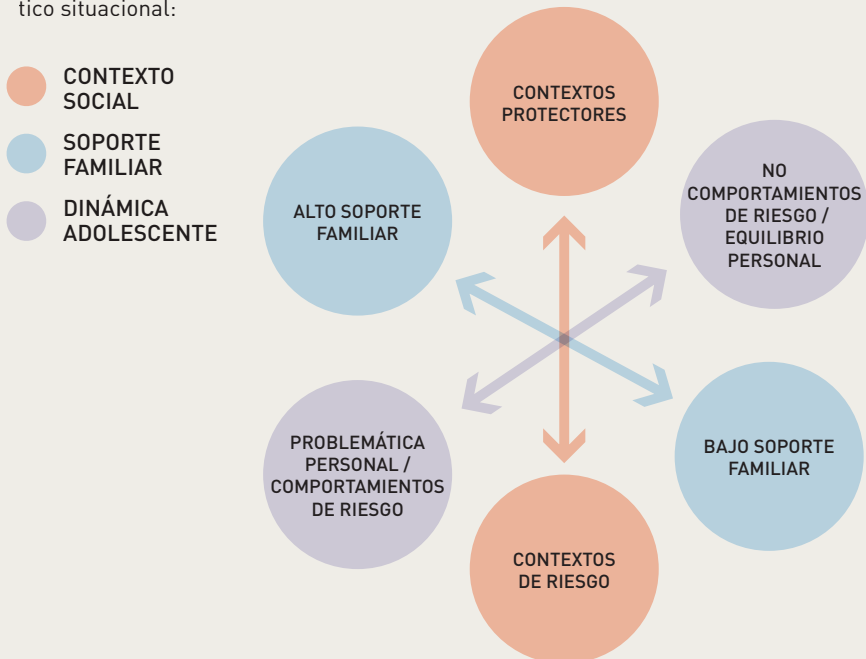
tico situacional:

CONTEXTO SOCIAL

SOPORTE FAMILIAR

DINÁMICA ADOLESCENTE

CONTEXTOS PROTECTORES

ALTO SOPORTE FAMILIAR

NO COMPORTAMIENTOS DE RIESGO / EQUILIBRIO PERSONAL

PROBLEMÁTICA PERSONAL / COMPORTAMIENTOS DE RIESGO

BAJO SOPORTE FAMILIAR

CONTEXTOS DE RIESGO